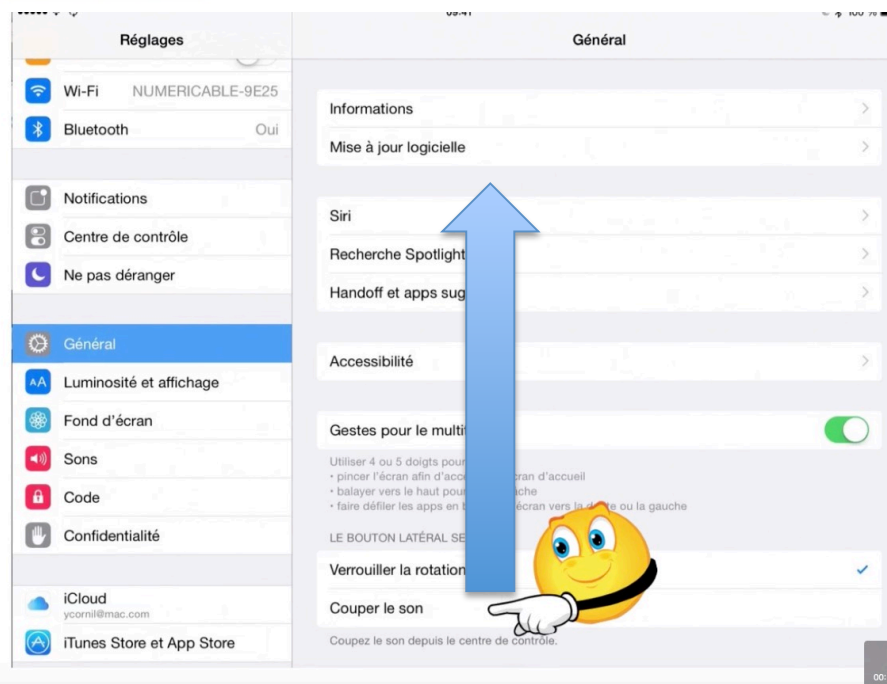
09:41

Réglages

Wi-Fi NUMERICABLE-9E25
Bluetooth Oui

Notifications
Centre de contrôle
Ne pas déranger

Général
Luminosité et affichage
Fond d'écran
Sons
Code
Confidentialité

iCloud
ycornil@mac.com
iTunes Store et App Store

Général

Informations
Mise à jour logicielle

Siri
Recherche Spotlight
Handoff et apps sug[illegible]

Accessibilité

Gestes pour le multi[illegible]

Utiliser 4 ou 5 doigts pour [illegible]
• pincer l'écran afin d'acc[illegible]cran d'accueil
• balayer vers le haut pour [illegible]che
• faire défiler les apps en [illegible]écran vers la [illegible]e ou la gauche

LE BOUTON LATÉRAL SE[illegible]

Verrouiller la rotation
Couper le son

Coupez le son depuis le centre de contrôle.